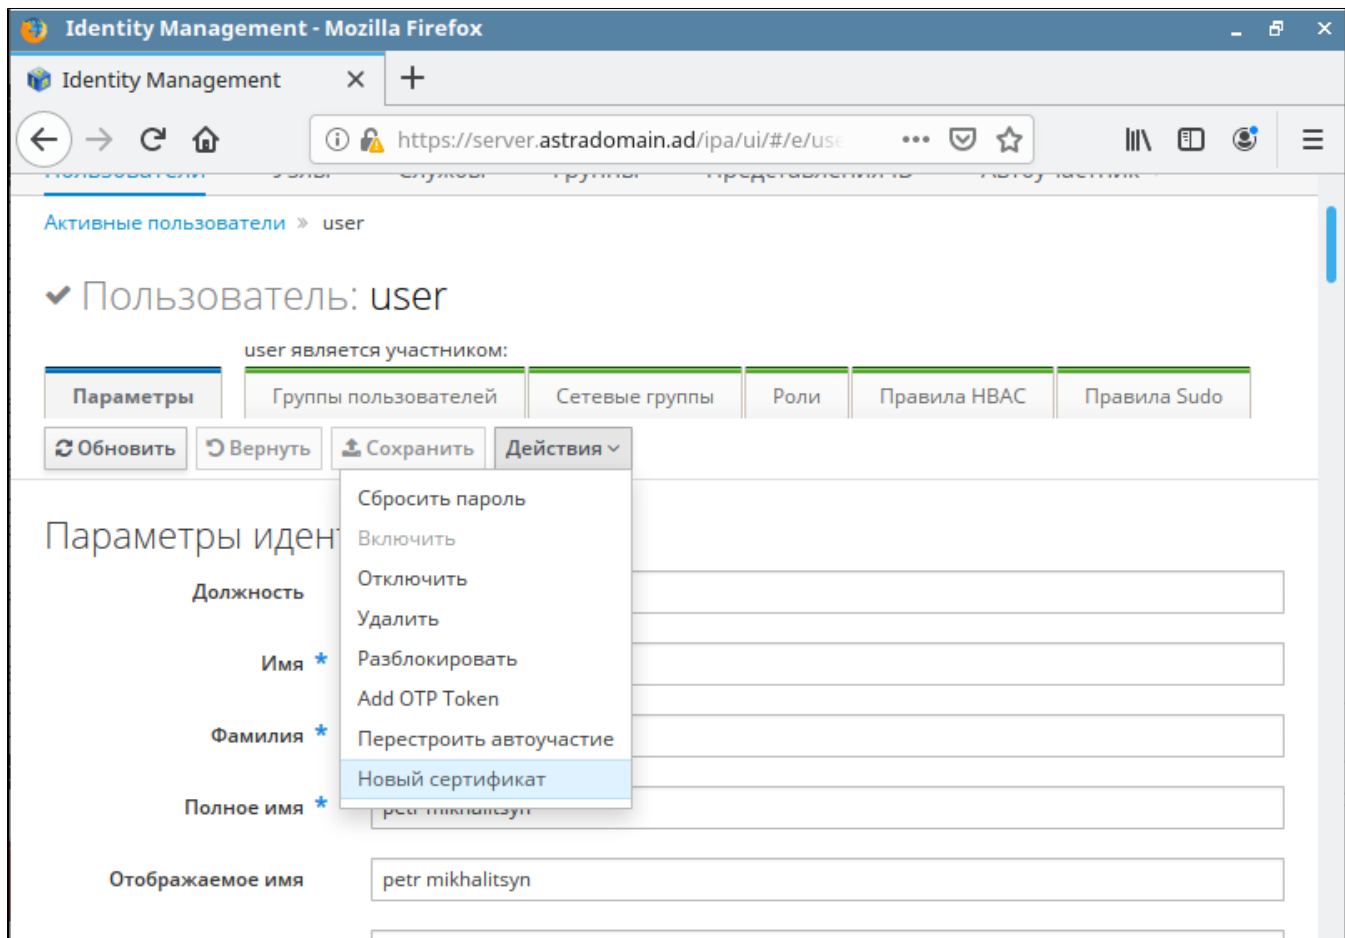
Identity Management - Mozilla Firefox

Identity Management ×

https://server.astradomain.ad/ipa/ui/#/e/use

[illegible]

Активные пользователи » user

Пользователь: user

user является участником:

Параметры | Группы пользователей | Сетевые группы | Роли | Правила HBAC | Правила Sudo

Обновить | Вернуть | Сохранить | Действия

Сбросить пароль
Включить
Отключить
Удалить
Разблокировать
Add OTP Token
Перестроить автоучастие
Новый сертификат

Параметры идент

Должность

Имя *

Фамилия *

Полное имя * petr mikhalitsyn

Отображаемое имя petr mikhalitsyn